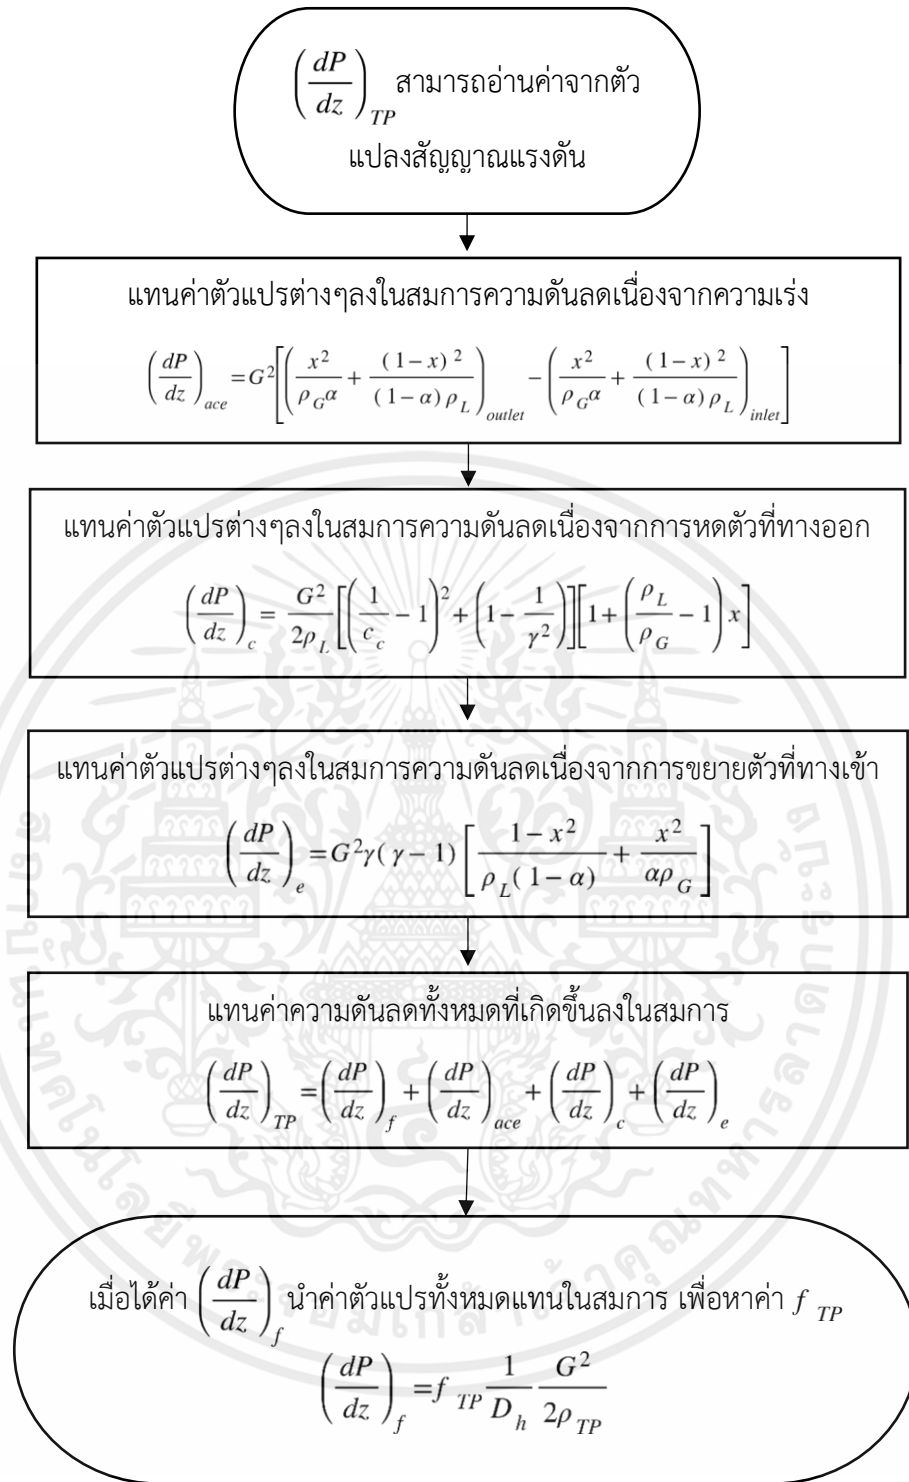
$\left(\frac{dP}{dz}\right)_{TP}$ สามารถอ่านค่าจากตัวแปลงสัญญาณแรงดัน

แทนค่าตัวแปรต่างๆลงในสมการความดันลดเนื่องจากความเร่ง

$\left(\frac{dP}{dz}\right)_{ace} = G^2\left[\left(\frac{x^2}{\rho_G\alpha} + \frac{(1-x)^2}{(1-\alpha)\rho_L}\right)_{outlet} - \left(\frac{x^2}{\rho_G\alpha} + \frac{(1-x)^2}{(1-\alpha)\rho_L}\right)_{inlet}\right]$

แทนค่าตัวแปรต่างๆลงในสมการความดันลดเนื่องจากการหดตัวที่ทางออก

$\left(\frac{dP}{dz}\right)_c = \frac{G^2}{2\rho_L}\left[\left(\frac{1}{c_c}-1\right)^2 + \left(1-\frac{1}{\gamma^2}\right)\right]\left[1+\left(\frac{\rho_L}{\rho_G}-1\right)x\right]$

แทนค่าตัวแปรต่างๆลงในสมการความดันลดเนื่องจากการขยายตัวที่ทางเข้า

$\left(\frac{dP}{dz}\right)_e = G^2\gamma(\gamma-1)\left[\frac{1-x^2}{\rho_L(1-\alpha)} + \frac{x^2}{\alpha\rho_G}\right]$

แทนค่าความดันลดทั้งหมดที่เกิดขึ้นลงในสมการ

$\left(\frac{dP}{dz}\right)_{TP} = \left(\frac{dP}{dz}\right)_f + \left(\frac{dP}{dz}\right)_{ace} + \left(\frac{dP}{dz}\right)_c + \left(\frac{dP}{dz}\right)_e$

เมื่อได้ค่า $\left(\frac{dP}{dz}\right)_f$ นำค่าตัวแปรทั้งหมดแทนในสมการ เพื่อหาค่า $f_{TP}$

$\left(\frac{dP}{dz}\right)_f = f_{TP}\frac{1}{D_h}\frac{G^2}{2\rho_{TP}}$